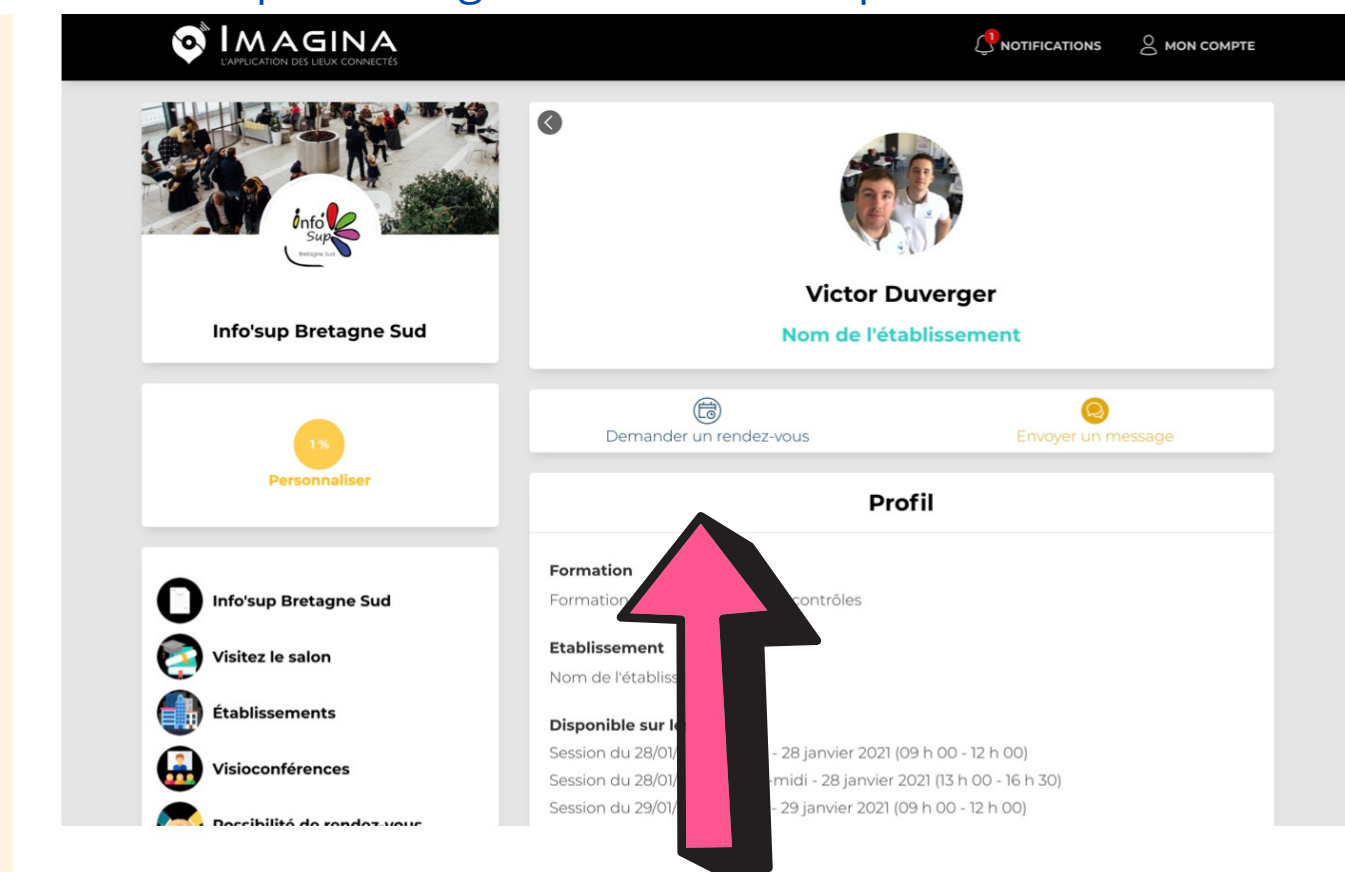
IMAGINA
L'APPLICATION DES LIEUX CONNECTÉS

NOTIFICATIONS
MON COMPTE

Info Sup Bretagne Sud

Info'sup Bretagne Sud

Victor Duverger
Nom de l'établissement

Demander un rendez-vous
Envoyer un message

1 %
Personnaliser

Profil

Formation
Formation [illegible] contrôles

Etablissement
Nom de l'établiss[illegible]

Disponible sur le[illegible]
Session du 28/01/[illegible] - 28 janvier 2021 (09 h 00 - 12 h 00)
Session du 28/01/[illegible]-midi - 28 janvier 2021 (13 h 00 - 16 h 30)
Session du 29/01/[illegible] - 29 janvier 2021 (09 h 00 - 12 h 00)

Info'sup Bretagne Sud
Visitez le salon
Établissements
Visioconférences
Possibilité de rendez-vous